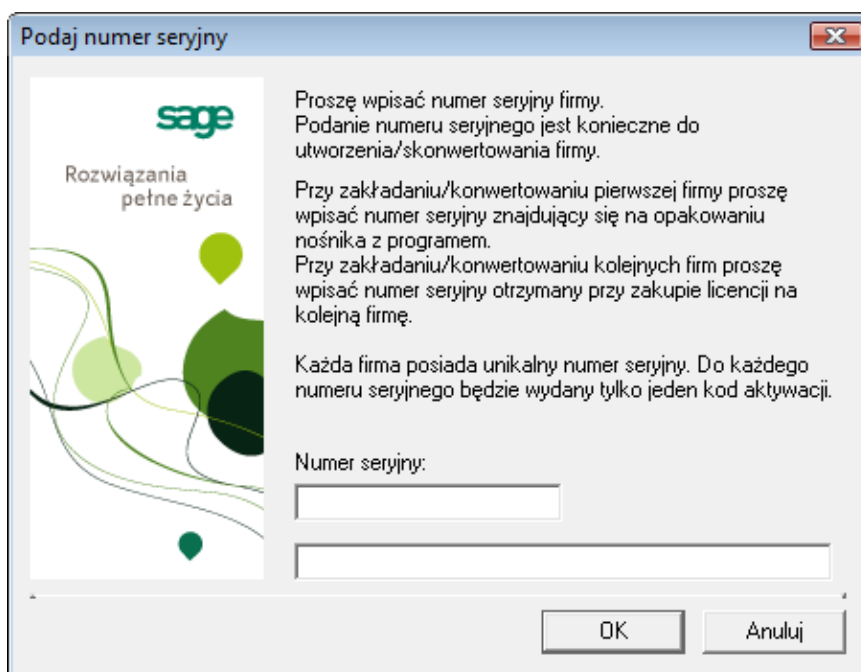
Podaj numer seryjny

sage

Rozwiązania pełne życia

Proszę wpisać numer seryjny firmy.
Podanie numeru seryjnego jest konieczne do utworzenia/skonwertowania firmy.

Przy zakładaniu/konwertowaniu pierwszej firmy proszę wpisać numer seryjny znajdujący się na opakowaniu nośnika z programem.
Przy zakładaniu/konwertowaniu kolejnych firm proszę wpisać numer seryjny otrzymany przy zakupie licencji na kolejną firmę.

Każda firma posiada unikalny numer seryjny. Do każdego numeru seryjnego będzie wydany tylko jeden kod aktywacji.

Numer seryjny:

OK

Anuluj